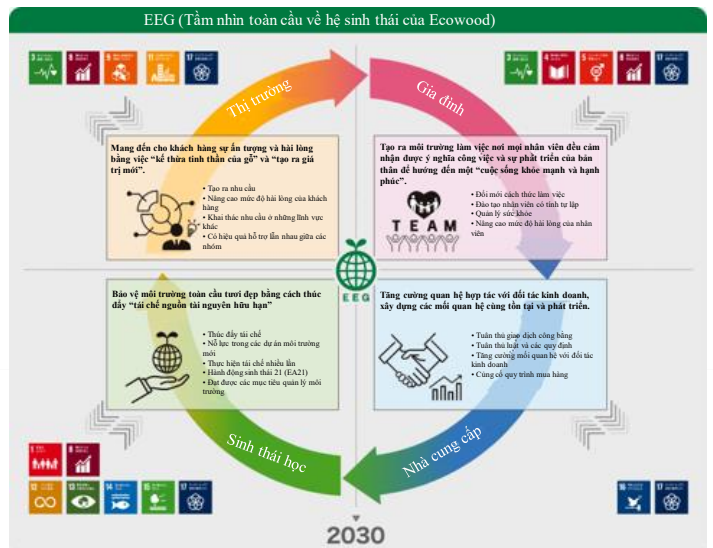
EEG (Tầm nhìn toàn cầu về hệ sinh thái của Ecowood)

Thị trường

Gia đình

Mang đến cho khách hàng sự ấn tượng và hài lòng bằng việc "kế thừa tinh thần của gỗ" và "tạo ra giá trị mới".

- Tạo ra nhu cầu
- Nâng cao mức độ hài lòng của khách hàng
- Khai thác nhu cầu ở những lĩnh vực khác
- Có hiệu quả hỗ trợ lẫn nhau giữa các nhóm

Tạo ra môi trường làm việc nơi mọi nhân viên đều cảm nhận được ý nghĩa công việc và sự phát triển của bản thân để hướng đến một "cuộc sống khỏe mạnh và hạnh phúc".

TEAM

- Đổi mới cách thức làm việc
- Đào tạo nhân viên có tính tự lập
- Quản lý sức khỏe
- Nâng cao mức độ hài lòng của nhân viên

EEG

Bảo vệ môi trường toàn cầu tươi đẹp bằng cách thúc đẩy "tái chế nguồn tài nguyên hữu hạn"

- Thúc đẩy tái chế
- Nỗ lực trong các dự án môi trường mới
- Thực hiện tái chế nhiều lần
- Hành động sinh thái 21 (EA21)
- Đạt được các mục tiêu quản lý môi trường

Tăng cường quan hệ hợp tác với đối tác kinh doanh, xây dựng các mối quan hệ cùng tồn tại và phát triển.

- Tuân thủ giao dịch công bằng
- Tuân thủ luật và các quy định
- Tăng cường mối quan hệ với đối tác kinh doanh
- Củng cố quy trình mua hàng

Sinh thái học

Nhà cung cấp

2030